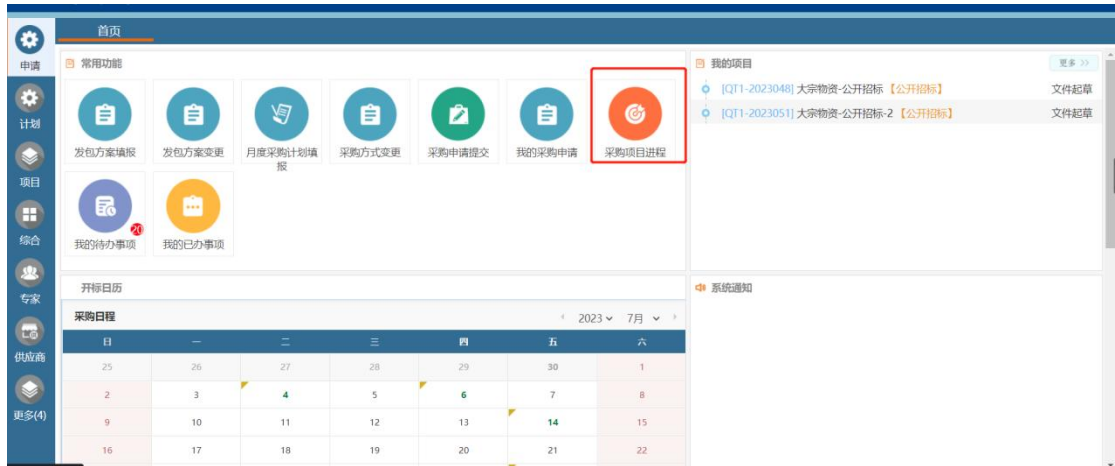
首页

申请
计划
项目
综合
专家
供应商
更多(4)

常用功能

发包方案填报
发包方案变更
月度采购计划填报
采购方式变更
采购申请提交
我的采购申请
采购项目进程
我的待办事项
20
我的已办事项

我的项目
更多 >>
[QT1-2023048] 大宗物资-公开招标【公开招标】 文件起草
[QT1-2023051] 大宗物资-公开招标-2【公开招标】 文件起草

开标日历

采购日程
2023 7月

| 日 | 一 | 二 | 三 | 四 | 五 | 六 |
|---|---|---|---|---|---|---|
| 25 | 26 | 27 | 28 | 29 | 30 | 1 |
| 2 | 3 | 4 | 5 | 6 | 7 | 8 |
| 9 | 10 | 11 | 12 | 13 | 14 | 15 |
| 16 | 17 | 18 | 19 | 20 | 21 | 22 |

系统通知